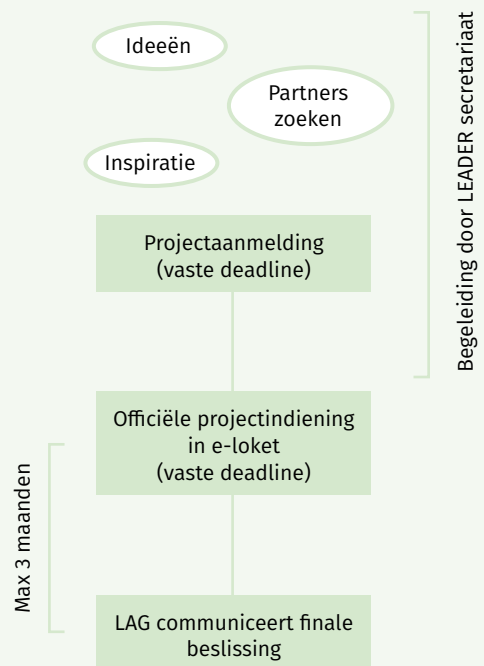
Ideeën

Partners zoeken

Inspiratie

Projectaanmelding (vaste deadline)

Begeleiding door LEADER secretariaat

Officiële projectindiening in e-loket (vaste deadline)

Max 3 maanden

LAG communiceert finale beslissing